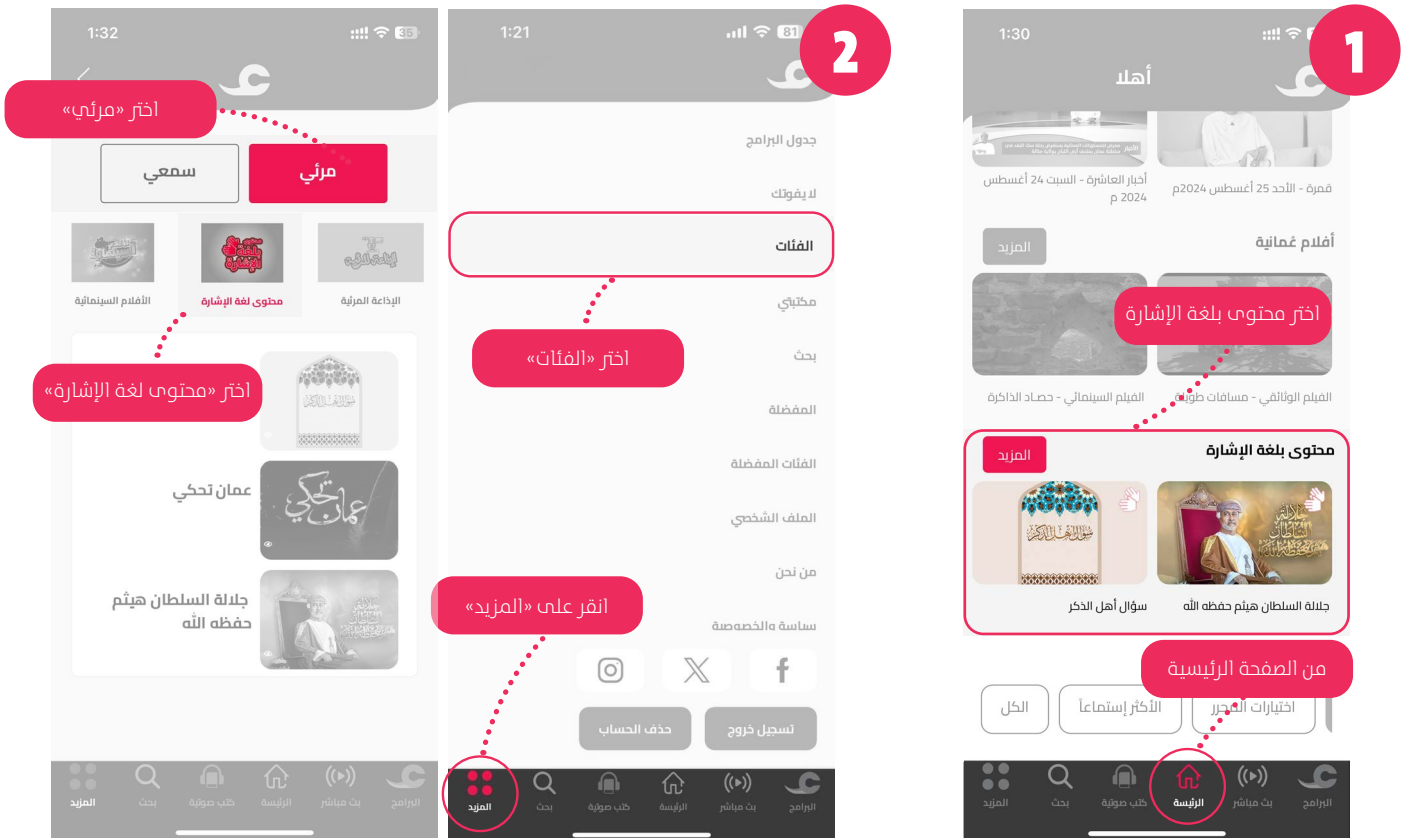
1:30

1

أهلا

قمرة - الأحد 25 أغسطس 2024م

أخبار العاشرة - السبت 24 أغسطس 2024 م

أفلام عُمانية

المزيد

اختر محتوى بلغة الإشارة

الفيلم الوثائقي - مسافات طويلة

الفيلم السينمائي - حصاد الذاكرة

محتوى بلغة الإشارة

المزيد

جلالة السلطان هيثم حفظه الله

سؤال أهل الذكر

من الصفحة الرئيسية

اختيارات المحرر

الأكثر إستماعاً

الكل

البرامج

بث مباشر

الرئيسة

كتب صوتية

بحث

المزيد

1:21

2

جدول البرامج

لا يفوتك

الفئات

اختر «الفئات»

مكتبتي

بحث

المفضلة

الفئات المفضلة

الملف الشخصي

من نحن

انقر على «المزيد»

سياسة والخصوصية

تسجيل خروج

حذف الحساب

البرامج

بث مباشر

الرئيسة

كتب صوتية

بحث

المزيد

1:32

اختر «مرئي»

مرئي

سمعي

الإذاعة المرئية

محتوى لغة الإشارة

الأفلام السينمائية

اختر «محتوى لغة الإشارة»

عمان تحكي

جلالة السلطان هيثم حفظه الله

البرامج

بث مباشر

الرئيسة

كتب صوتية

بحث

المزيد